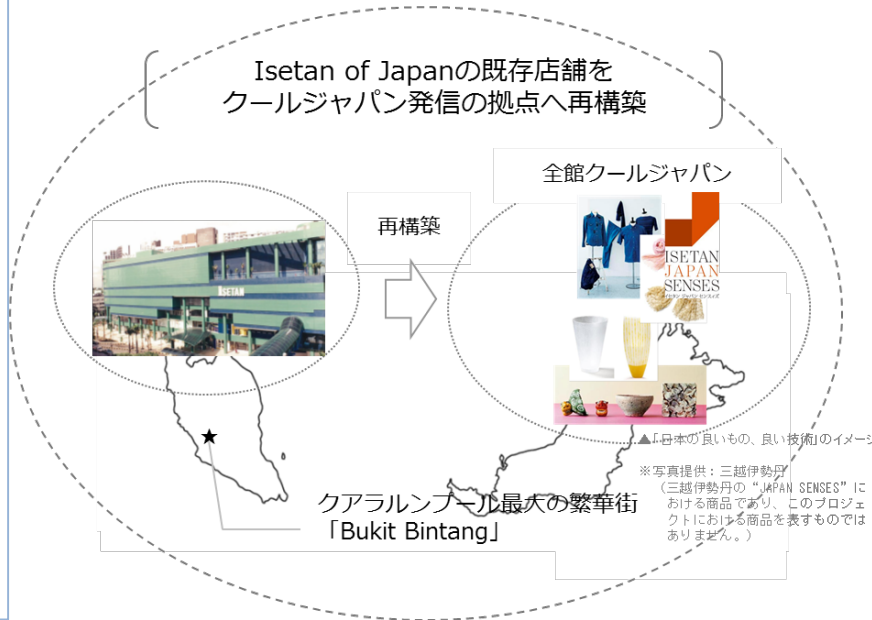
Isetan of Japanの既存店舗を
クールジャパン発信の拠点へ再構築

全館クールジャパン

再構築

ISETAN

ISETAN
JAPAN
SENSES

▲「日本の良いもの、良い技術」のイメージ

※写真提供：三越伊勢丹
（三越伊勢丹の"JAPAN SENSES"における商品であり、このプロジェクトにおける商品を表すものではありません。）

クアラルンプール最大の繁華街
「Bukit Bintang」